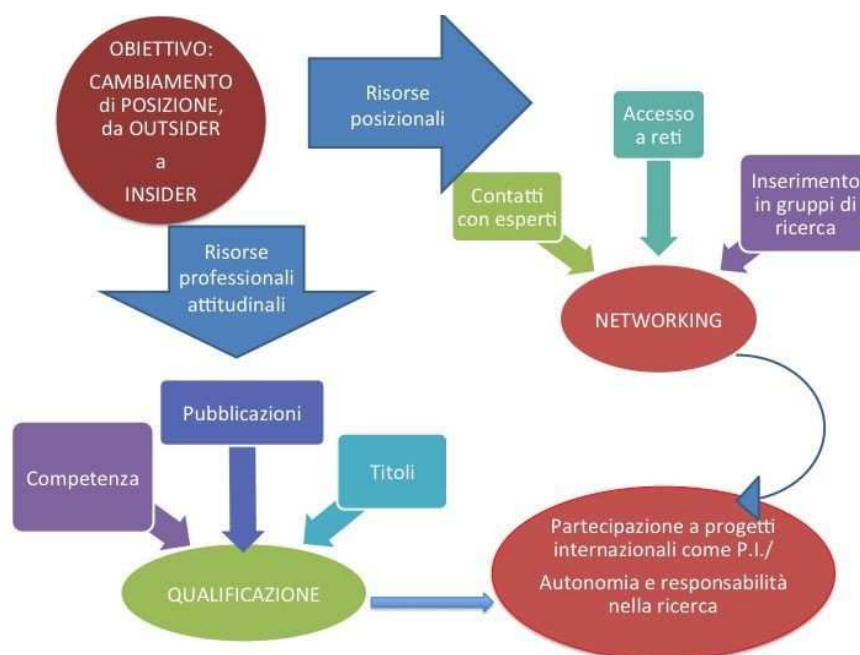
OBIETTIVO: CAMBIAMENTO di POSIZIONE, da OUTSIDER a INSIDER

Risorse posizionali

Accesso a reti

Contatti con esperti

Inserimento in gruppi di ricerca

NETWORKING

Risorse professionali attitudinali

Pubblicazioni

Competenza

Titoli

QUALIFICAZIONE

Partecipazione a progetti internazionali come P.I./

Autonomia e responsabilità nella ricerca